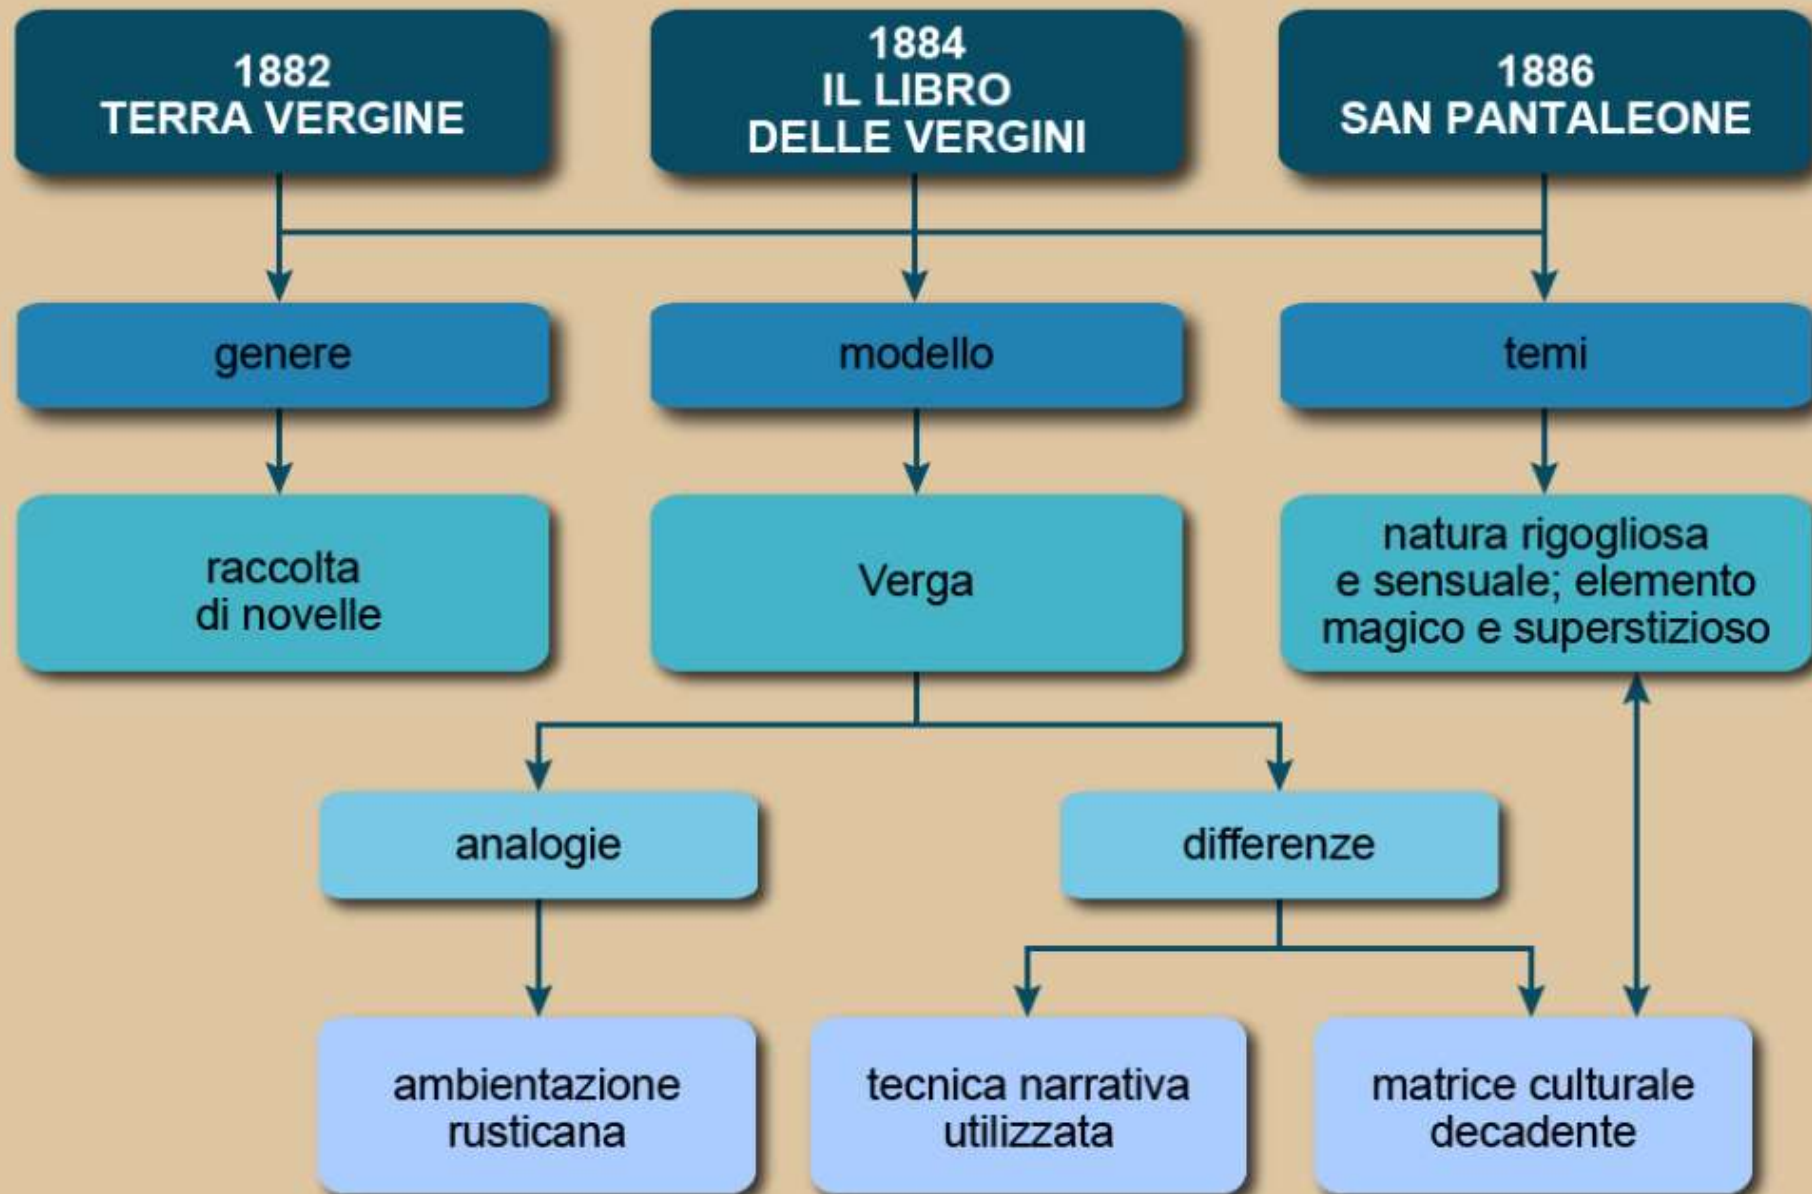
1882
TERRA VERGINE

1884
IL LIBRO
DELLE VERGINI

1886
SAN PANTALEONE

genere

modello

temi

raccolta di novelle

Verga

natura rigogliosa e sensuale; elemento magico e superstizioso

analogie

differenze

ambientazione rusticana

tecnica narrativa utilizzata

matrice culturale decadente